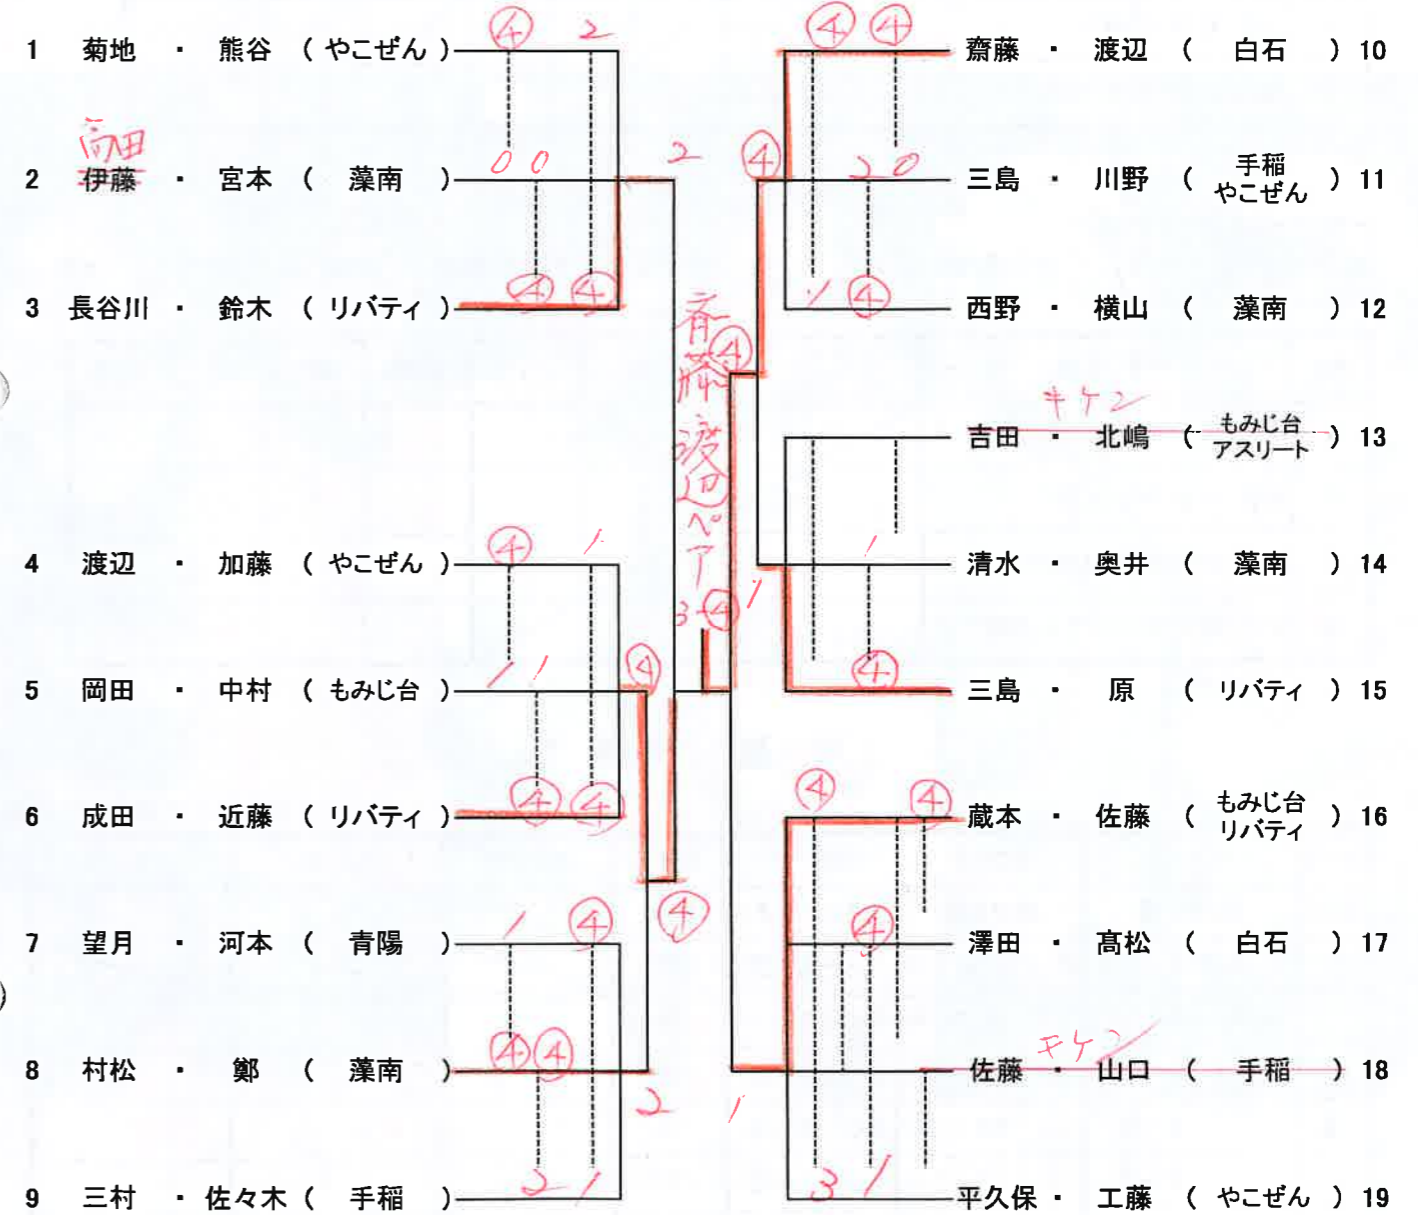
1 菊地 ・ 熊谷 （やこぜん）
2 伊藤 ・ 宮本 （ 藻南 ）
3 長谷川 ・ 鈴木 （リバティ）
4 渡辺 ・ 加藤 （やこぜん）
5 岡田 ・ 中村 （もみじ台）
6 成田 ・ 近藤 （リバティ）
7 望月 ・ 河本 （ 青陽 ）
8 村松 ・ 鄭 （ 藻南 ）
9 三村 ・ 佐々木 （ 手稲 ）

齋藤 ・ 渡辺 （ 白石 ） 10
三島 ・ 川野 （ 手稲 やこぜん ） 11
西野 ・ 横山 （ 藻南 ） 12
吉田 ・ 北嶋 （ もみじ台 アスリート ） 13
清水 ・ 奥井 （ 藻南 ） 14
三島 ・ 原 （ リバティ ） 15
蔵本 ・ 佐藤 （ もみじ台 リバティ ） 16
澤田 ・ 髙松 （ 白石 ） 17
佐藤 ・ 山口 （ 手稲 ） 18
平久保 ・ 工藤 （ やこぜん ） 19

岡田
④ 2
0 0
④ ④
2
④ 1
1 1
④ ④
④
1 ④
④ ④
2
3 1
④
齋藤渡辺ペア
3 ④
1
④ ④
④
2 0
1 ④
キケン
1
④
④ ④
④
キケン
1
3 1